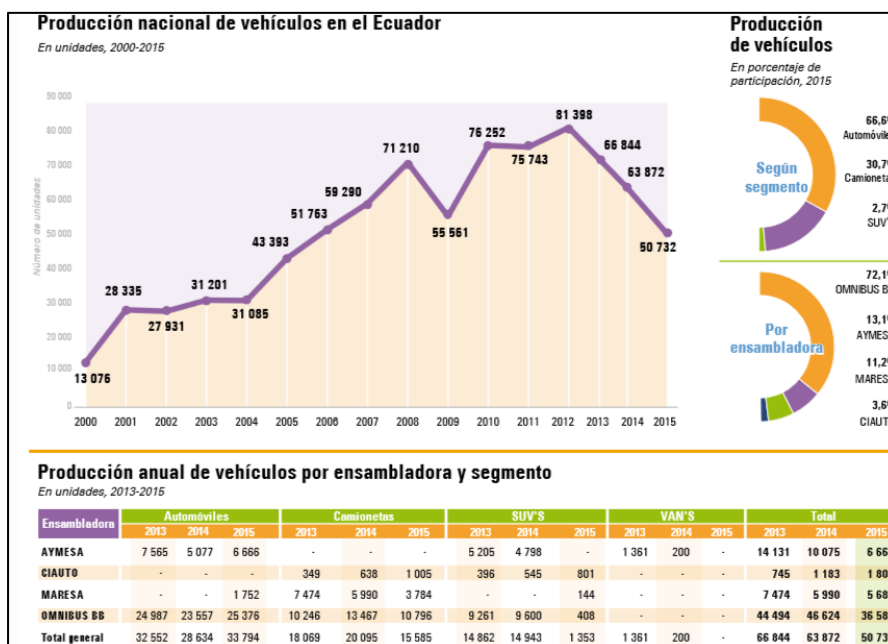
Producción nacional de vehículos en el Ecuador

En unidades, 2000-2015

90 000
80 000
70 000
60 000
50 000
40 000
30 000
20 000
10 000
0

Número de unidades

13 076
28 335
27 931
31 201
31 085
43 393
51 763
59 290
71 210
55 561
76 252
75 743
81 398
66 844
63 872
50 732

2000 2001 2002 2003 2004 2005 2006 2007 2008 2009 2010 2011 2012 2013 2014 2015

Producción de vehículos

En porcentaje de participación, 2015

Según segmento

66,6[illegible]
Automóvile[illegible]
30,7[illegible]
Camioneta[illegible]
2,7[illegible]
SUV'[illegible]

Por ensambladora

72,1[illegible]
OMNIBUS B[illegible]
13,1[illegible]
AYMES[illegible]
11,2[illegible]
MARES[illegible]
3,6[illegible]
CIAUT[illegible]

Producción anual de vehículos por ensambladora y segmento

En unidades, 2013-2015

| Ensambladora | Automóviles 2013 | Automóviles 2014 | Automóviles 2015 | Camionetas 2013 | Camionetas 2014 | Camionetas 2015 | SUV'S 2013 | SUV'S 2014 | SUV'S 2015 | VAN'S 2013 | VAN'S 2014 | VAN'S 2015 | Total 2013 | Total 2014 | Total 2015 |
|---|---|---|---|---|---|---|---|---|---|---|---|---|---|---|---|
| AYMESA | 7 565 | 5 077 | 6 666 | - | - | - | 5 205 | 4 798 | - | 1 361 | 200 | - | 14 131 | 10 075 | 6 66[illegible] |
| CIAUTO | - | - | - | 349 | 638 | 1 005 | 396 | 545 | 801 | - | - | - | 745 | 1 183 | 1 80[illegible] |
| MARESA | - | - | 1 752 | 7 474 | 5 990 | 3 784 | - | - | 144 | - | - | - | 7 474 | 5 990 | 5 68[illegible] |
| OMNIBUS BB | 24 987 | 23 557 | 25 376 | 10 246 | 13 467 | 10 796 | 9 261 | 9 600 | 408 | - | - | - | 44 494 | 46 624 | 36 58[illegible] |
| Total general | 32 552 | 28 634 | 33 794 | 18 069 | 20 095 | 15 585 | 14 862 | 14 943 | 1 353 | 1 361 | 200 | - | 66 844 | 63 872 | 50 73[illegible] |